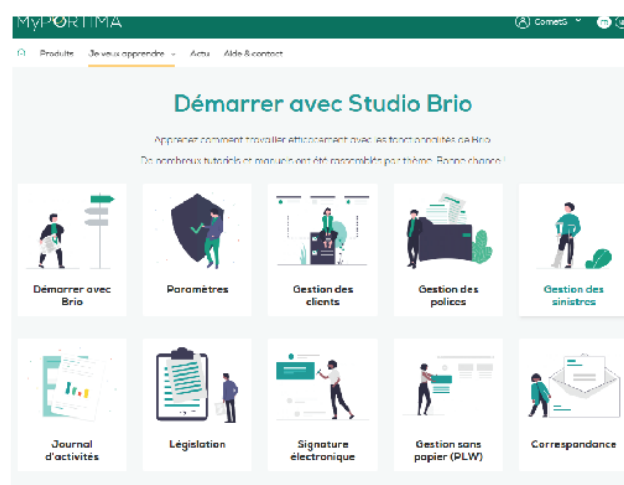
MyPORTIMA

Comet5

Produits Je veux apprendre Actu Aide & contact

Démarrer avec Studio Brio

Apprenez comment travailler efficacement avec les fonctionnalités de Brio.

De nombreux tutoriels et manuels ont été rassemblés par thème. Bonne chance !

Démarrer avec Brio

Paramètres

Gestion des clients

Gestion des polices

Gestion des sinistres

Journal d'activités

Législation

Signature électronique

Gestion sans papier (PLW)

Correspondance